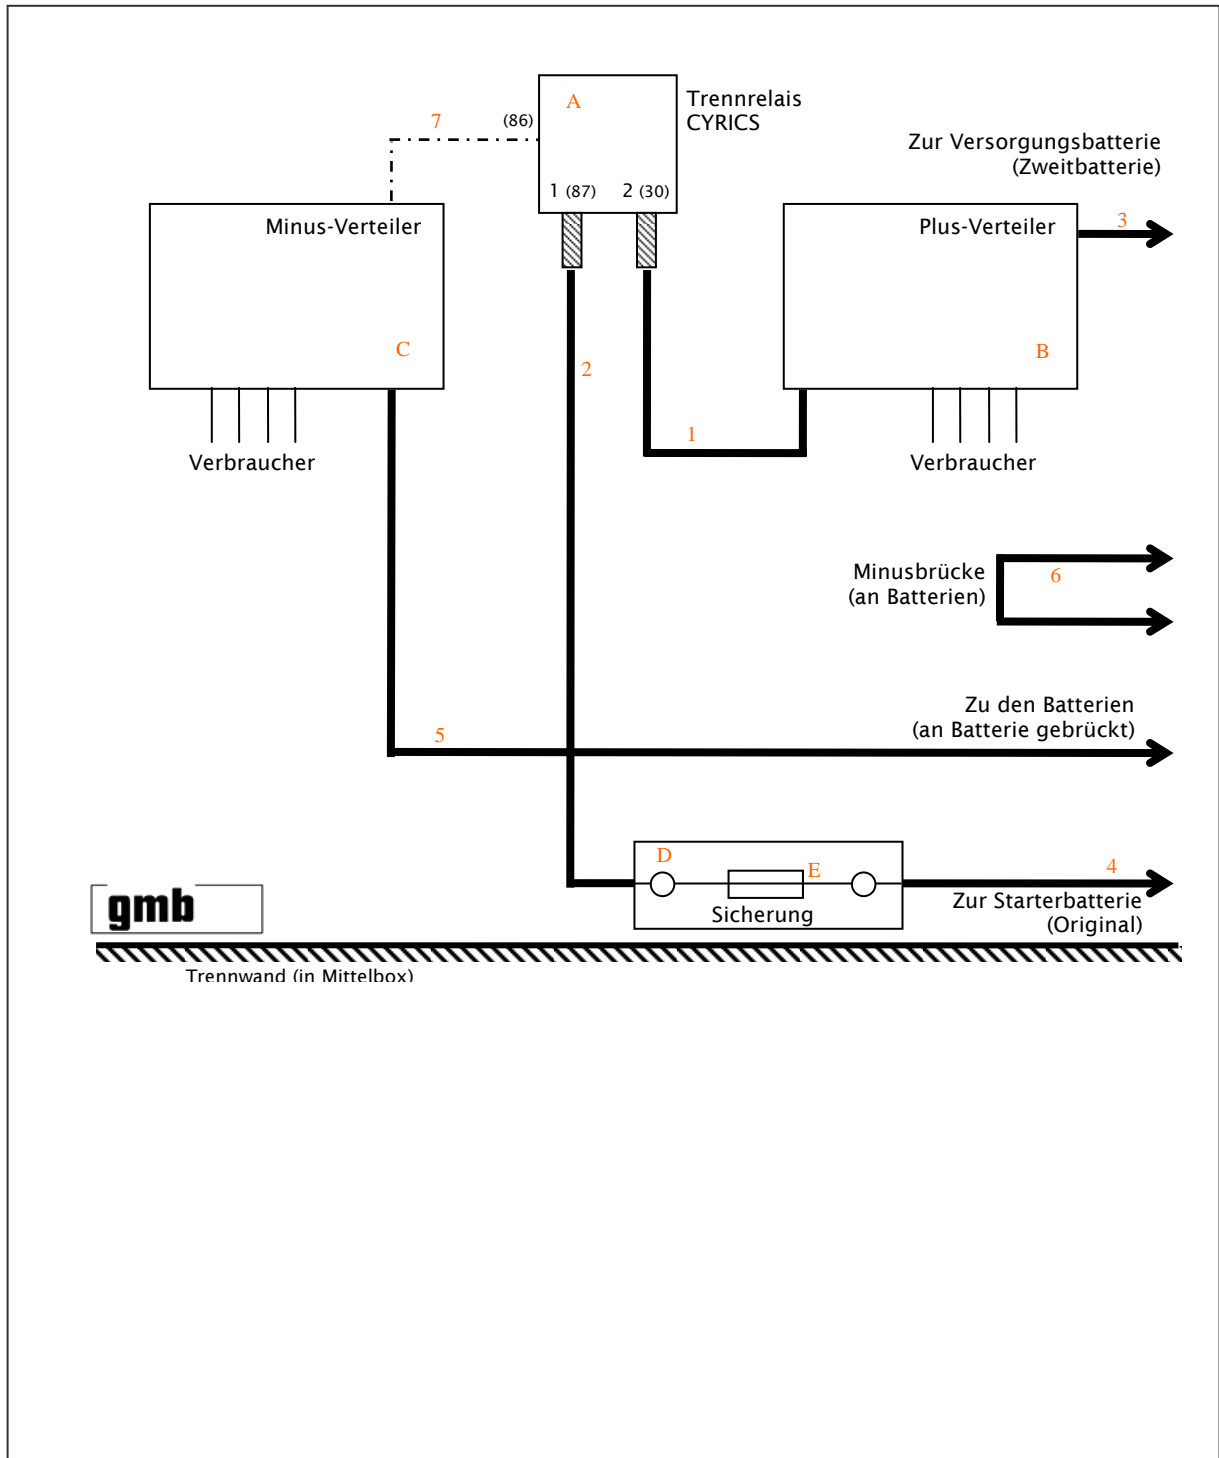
A

Trennrelais
CYRICS

7 (86)

1 (87) 2 (30)

Zur Versorgungsbatterie
(Zweitbatterie)

Minus-Verteiler

C

Plus-Verteiler

3

B

2

1

Verbraucher

Verbraucher

Minusbrücke
(an Batterien)

6

Zu den Batterien
(an Batterie gebrückt)

5

D

E

4

gmb

Sicherung

Zur Starterbatterie
(Original)

Trennwand (in Mittelbox)